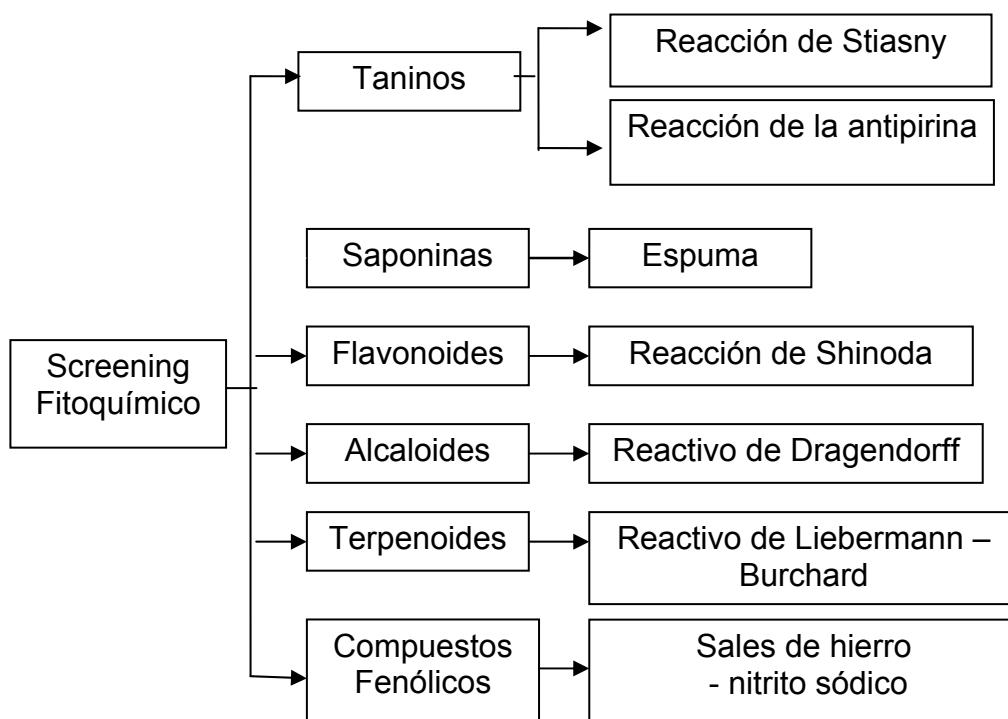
Screening Fitoquímico

Taninos
Reacción de Stiasny
Reacción de la antipirina

Saponinas
Espuma

Flavonoides
Reacción de Shinoda

Alcaloides
Reactivo de Dragendorff

Terpenoides
Reactivo de Liebermann – Burchard

Compuestos Fenólicos
Sales de hierro - nitrito sódico